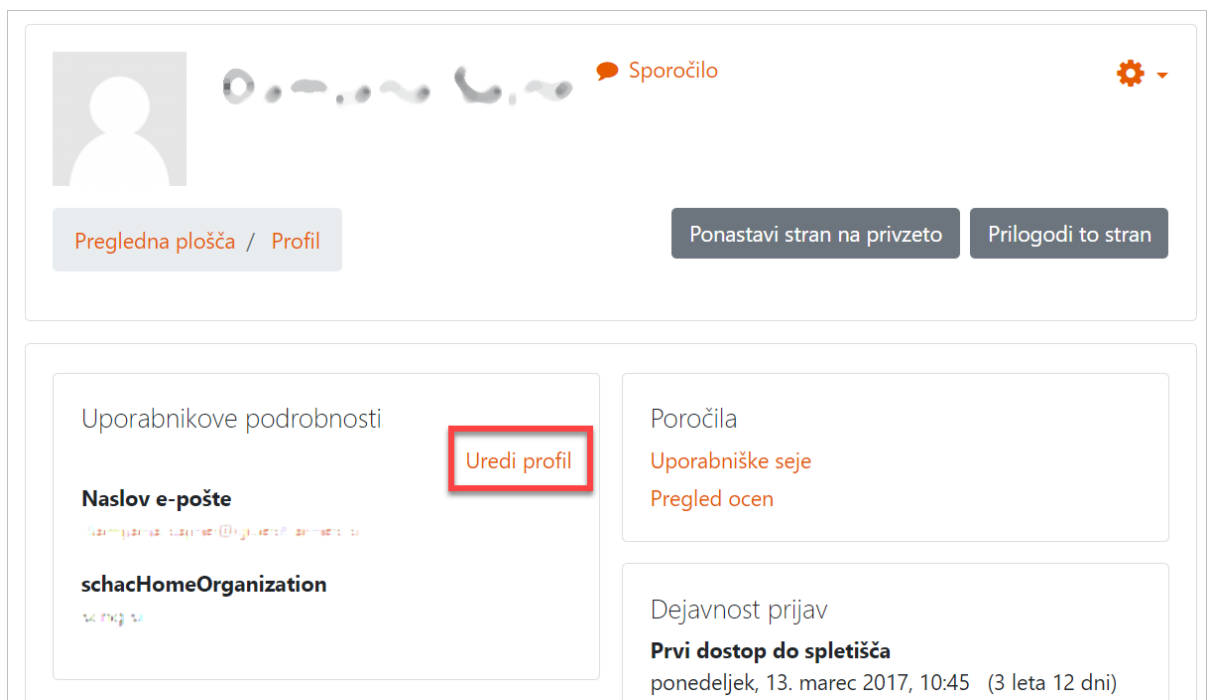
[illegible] Sporočilo

Pregledna plošča / Profil

Ponastavi stran na privzeto

Prilogodi to stran

Uporabnikove podrobnosti

Uredi profil

Naslov e-pošte

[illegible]

schacHomeOrganization

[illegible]

Poročila

Uporabniške seje

Pregled ocen

Dejavnost prijav

Prvi dostop do spletišča

ponedeljek, 13. marec 2017, 10:45 (3 leta 12 dni)